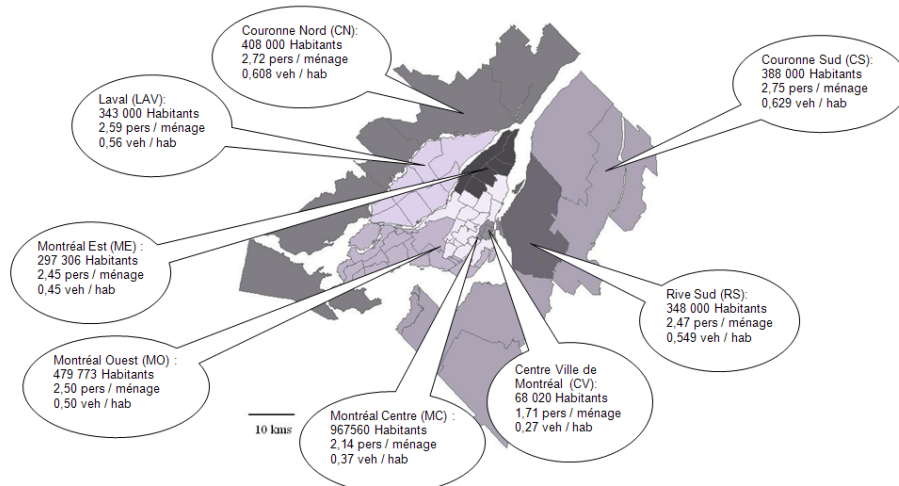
Couronne Nord (CN):
408 000 Habitants
2,72 pers / ménage
0,608 veh / hab

Laval (LAV):
343 000 Habitants
2,59 pers / ménage
0,56 veh / hab

Couronne Sud (CS):
388 000 Habitants
2,75 pers / ménage
0,629 veh / hab

Montréal Est (ME) :
297 306 Habitants
2,45 pers / ménage
0,45 veh / hab

Rive Sud (RS):
348 000 Habitants
2,47 pers / ménage
0,549 veh / hab

Montréal Ouest (MO) :
479 773 Habitants
2,50 pers / ménage
0,50 veh / hab

Centre Ville de Montréal (CV):
68 020 Habitants
1,71 pers / ménage
0,27 veh / hab

10 kms

Montréal Centre (MC) :
967560 Habitants
2,14 pers / ménage
0,37 veh / hab